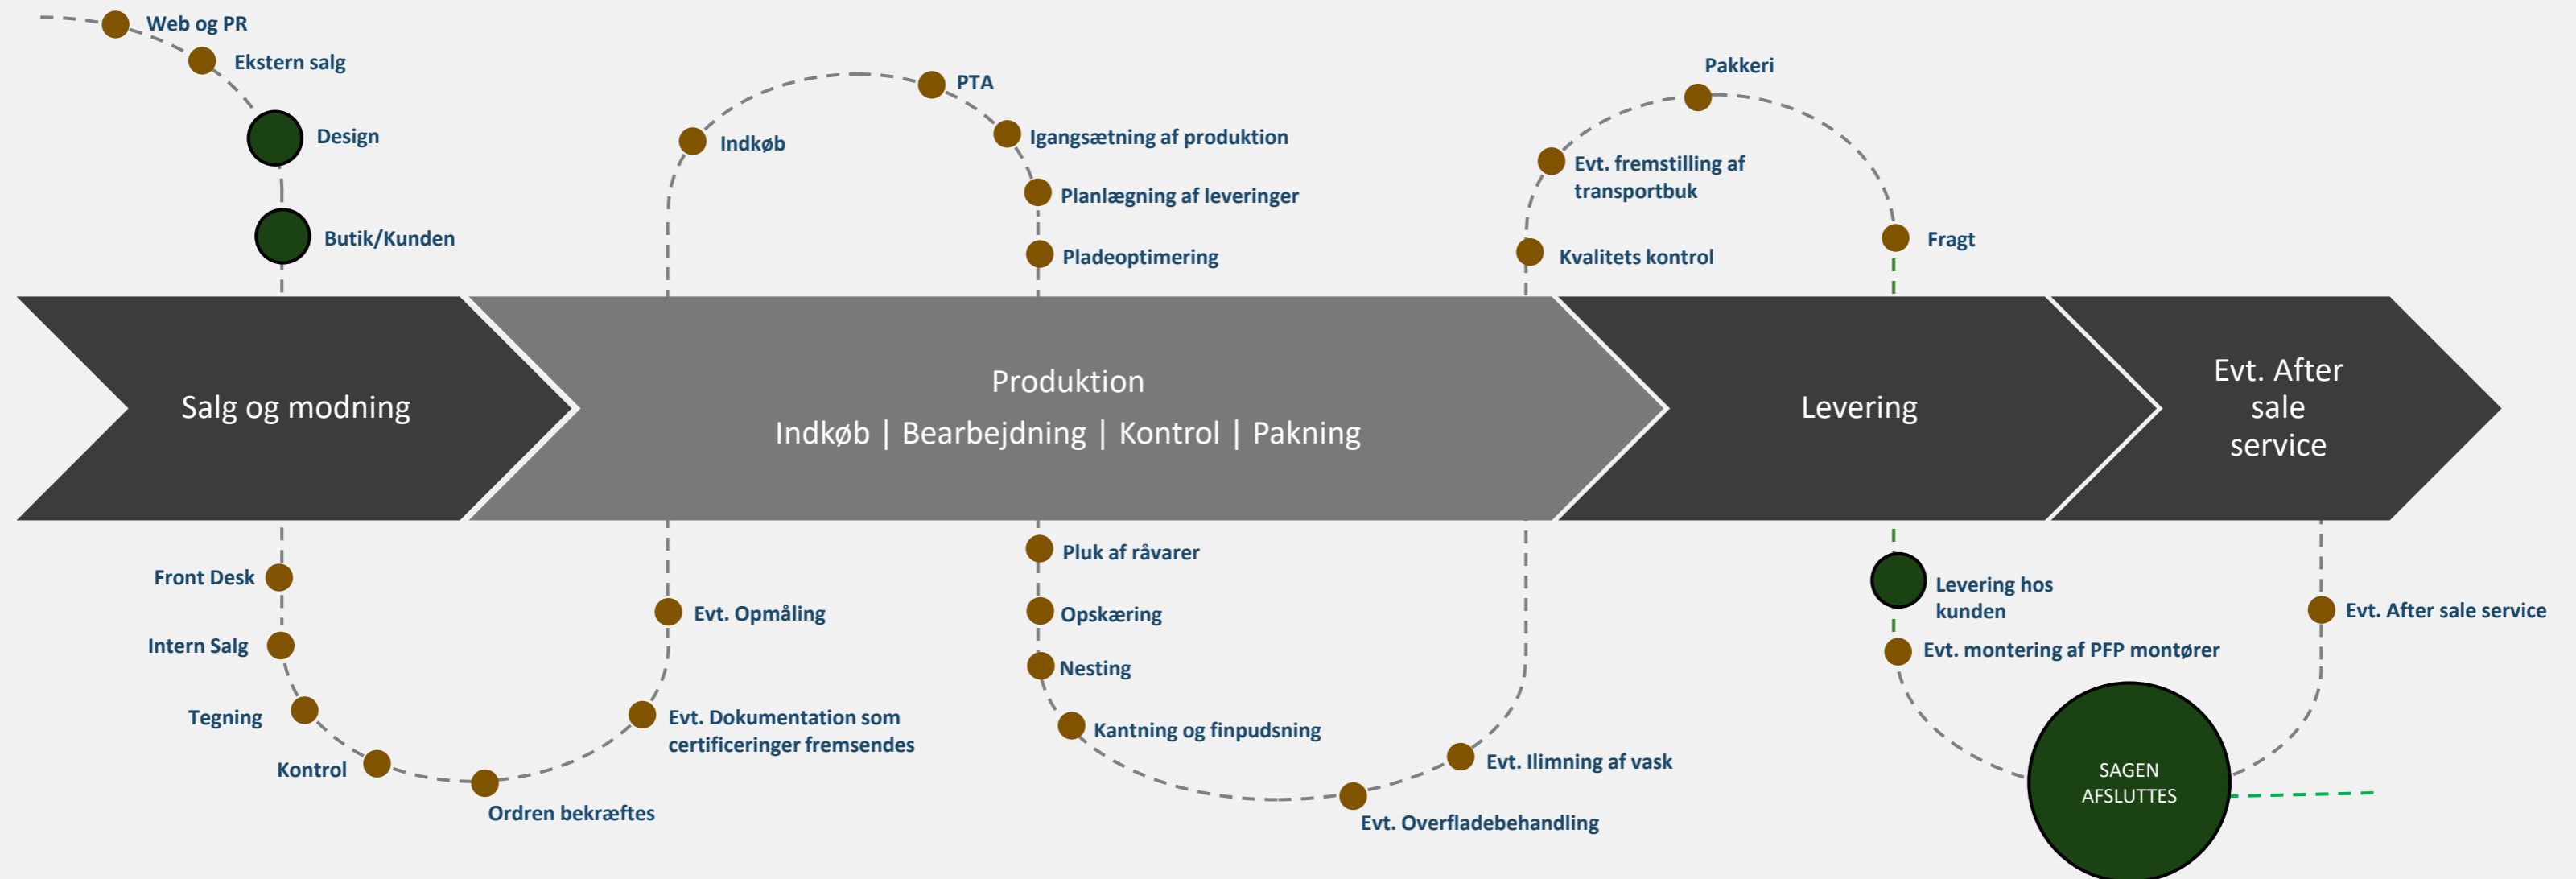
Web og PR
Ekstern salg
Design
Butik/Kunden

Indkøb
PTA
Igangsætning af produktion
Planlægning af leveringer
Pladeoptimering

Pakkeri
Evt. fremstilling af transportbuk
Kvalitets kontrol
Fragt

Salg og modning

Produktion
Indkøb | Bearbejdning | Kontrol | Pakning

Levering

Evt. After sale service

Front Desk
Intern Salg
Tegning
Kontrol
Ordren bekræftes
Evt. Opmåling
Evt. Dokumentation som certificeringer fremsendes

Pluk af råvarer
Opskæring
Nesting
Kantning og finpudsning
Evt. Ilimning af vask
Evt. Overfladebehandling

Levering hos kunden
Evt. montering af PFP montører
Evt. After sale service
SAGEN AFSLUTTES